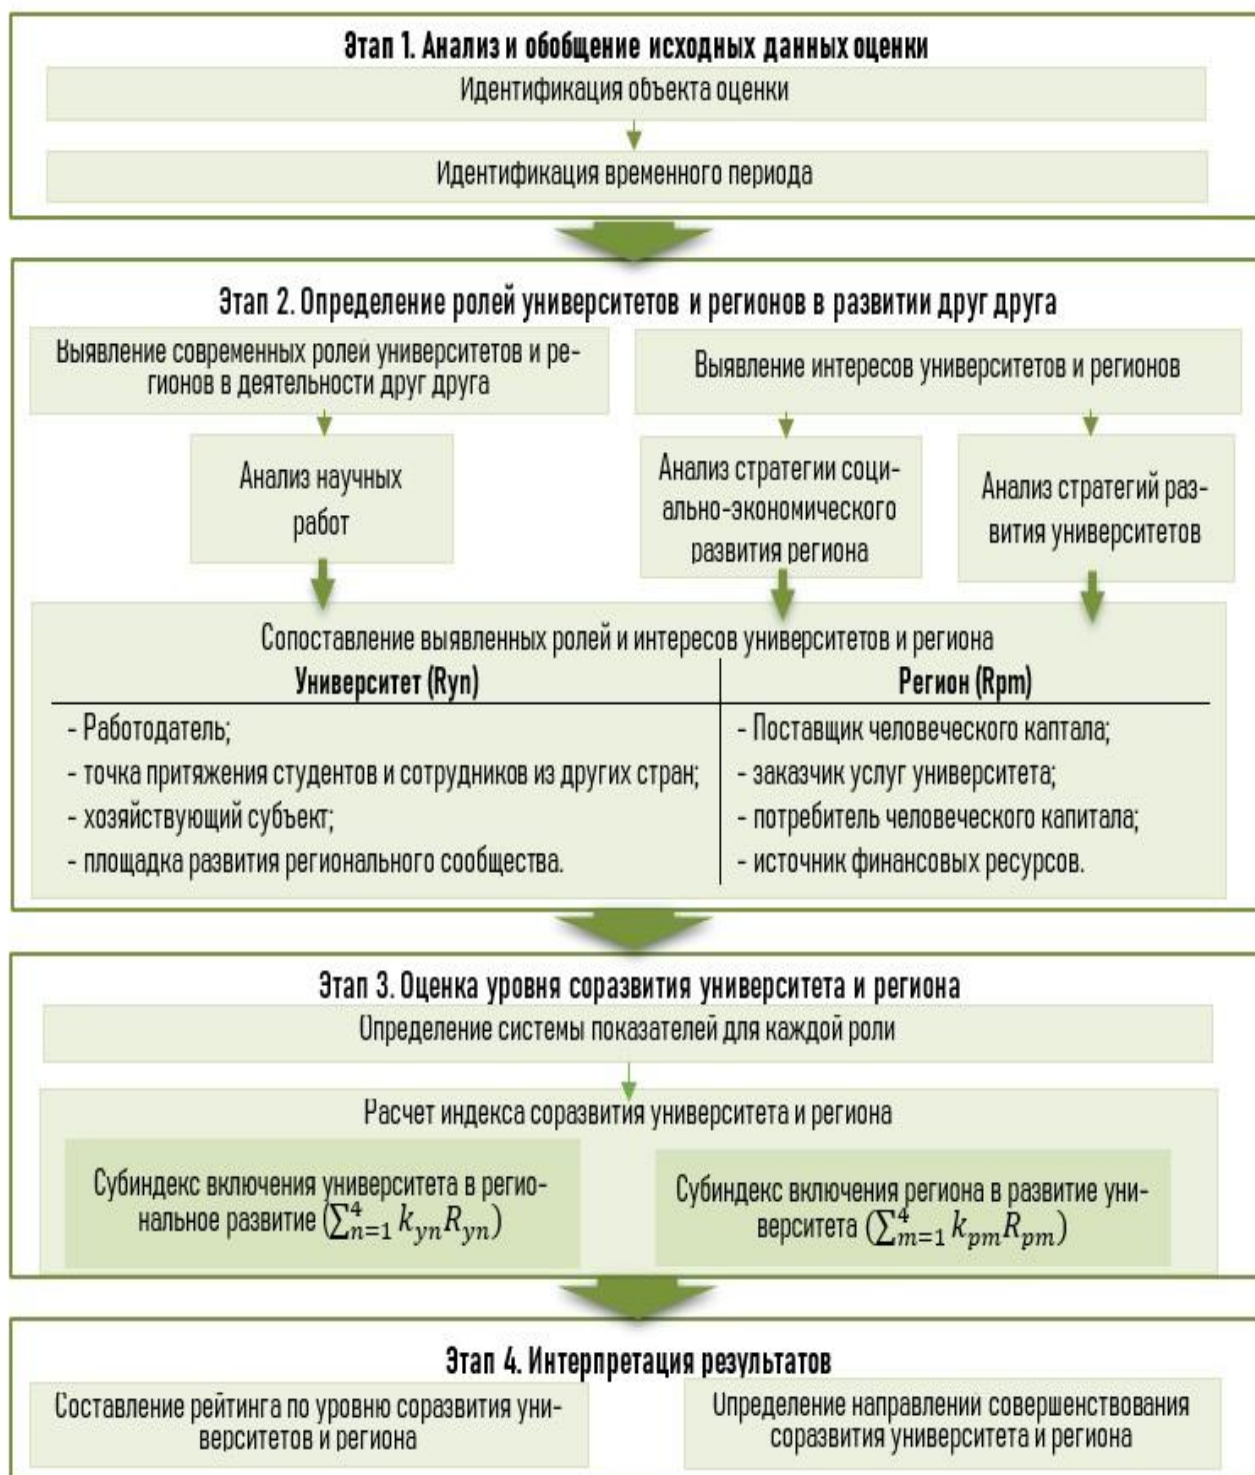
Этап 1. Анализ и обобщение исходных данных оценки

Идентификация объекта оценки

Идентификация временного периода

Этап 2. Определение ролей университетов и регионов в развитии друг друга

Выявление современных ролей университетов и регионов в деятельности друг друга

Выявление интересов университетов и регионов

Анализ научных работ

Анализ стратегии социально-экономического развития региона

Анализ стратегий развития университетов

Сопоставление выявленных ролей и интересов университетов и региона

| Университет (Rуп) | Регион (Rрm) |
|---|---|
| - Работодатель;<br>- точка притяжения студентов и сотрудников из других стран;<br>- хозяйствующий субъект;<br>- площадка развития регионального сообщества. | - Поставщик человеческого каптала;<br>- заказчик услуг университета;<br>- потребитель человеческого капитала;<br>- источник финансовых ресурсов. |

Этап 3. Оценка уровня соразвития университета и региона

Определение системы показателей для каждой роли

Расчет индекса соразвития университета и региона

Субиндекс включения университета в региональное развитие $(\sum_{n=1}^{4} k_{yn}R_{yn})$

Субиндекс включения региона в развитие университета $(\sum_{m=1}^{4} k_{pm}R_{pm})$

Этап 4. Интерпретация результатов

Составление рейтинга по уровню соразвития университетов и региона

Определение направлений совершенствования соразвития университета и региона